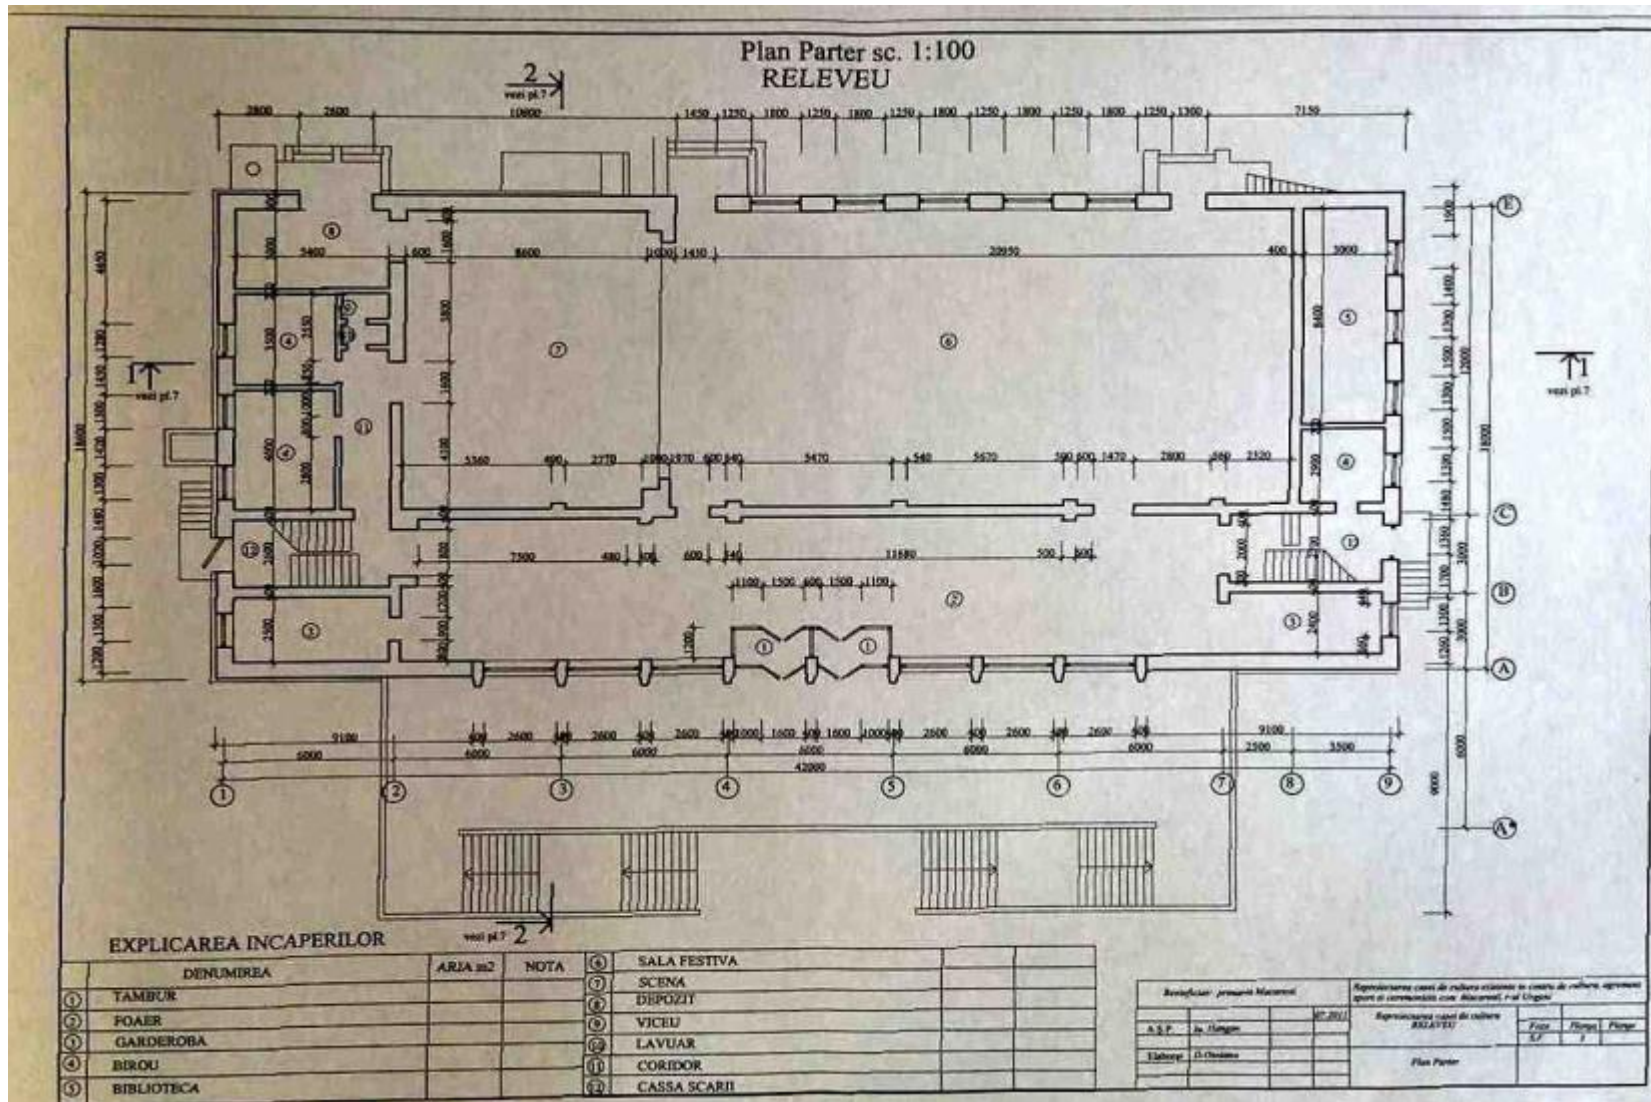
Plan Parter sc. 1:100
RELEVEU

2
vezi pl.7

2800 2600 10800 1450 1250 1800 1250 1800 1250 1800 1250 1800 1250 1800 1250 1300 7150

5400 600 8600 1030 1450 20950 400 3900

5360 490 2770 2080 1970 600 540 5470 540 5670 590 600 1470 2800 560 2320

7500 480 600 600 540 11680 500 600

1100 1500 600 1500 1100

⑧ ④ ⑦ ⑥ ⑤ ③ ④ ⑫ ③ ⑤ ② ① ① ⑪ ⑤

1
vezi pl.7

18600 18000 12000

9100 6000 600 2600 600 2600 600 2600 600 1000 1600 600 1600 1000 600 2600 600 2600 600 2600 600 9100 6000 6000 6000 6000 2500 3500 42000

① ② ③ ④ ⑤ ⑥ ⑦ ⑧ ⑨

E C B A A'

vezi pl.7 2

EXPLICAREA INCAPERILOR

| | DENUMIREA | ARIA m2 | NOTA |
|---|---|---|---|
| ① | TAMBUR | | |
| ② | FOAER | | |
| ③ | GARDEROBA | | |
| ④ | BIROU | | |
| ⑤ | BIBLIOTECA | | |

| | | | |
|---|---|---|---|
| ⑥ | SALA FESTIVA | | |
| ⑦ | SCENA | | |
| ⑧ | DEPOZIT | | |
| ⑨ | VICEU | | |
| ⑩ | LAVUAR | | |
| ⑪ | CORIDOR | | |
| ⑫ | CASSA SCARII | | |

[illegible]